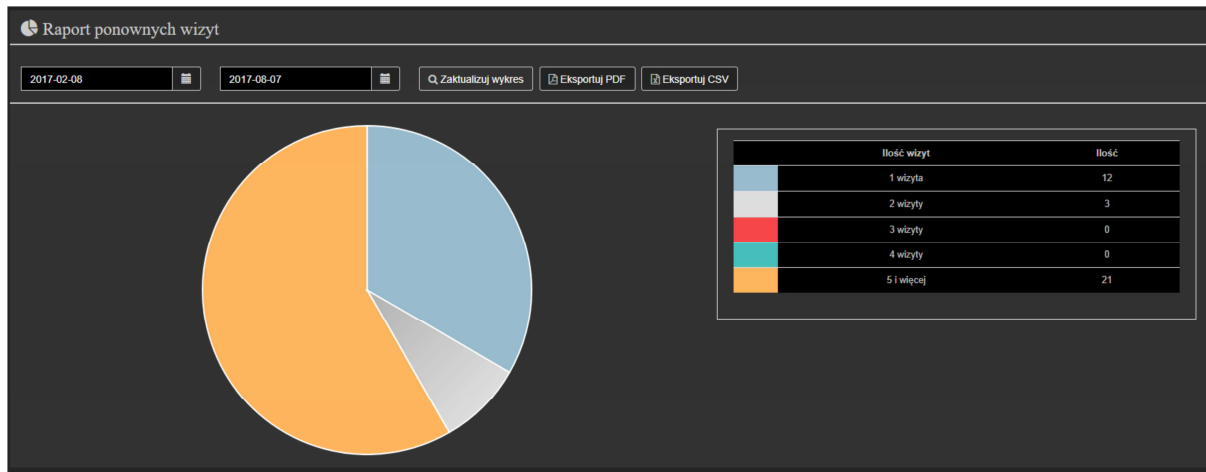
Raport ponownych wizyt

2017-02-08

2017-08-07

Zaktualizuj wykres

Eksportuj PDF

Eksportuj CSV

| | Ilość wizyt | Ilość |
|---|---|---|
| | 1 wizyta | 12 |
| | 2 wizyty | 3 |
| | 3 wizyty | 0 |
| | 4 wizyty | 0 |
| | 5 i więcej | 21 |